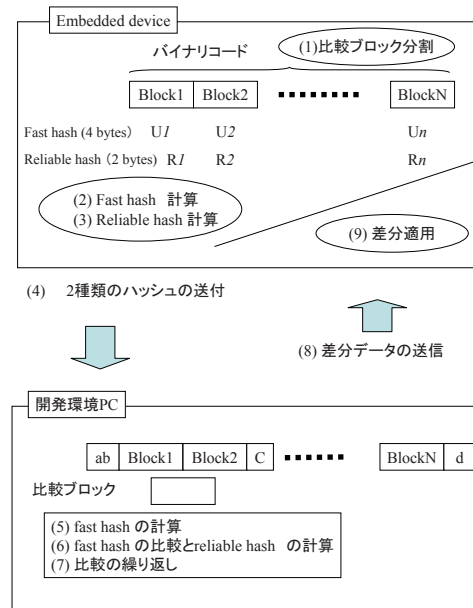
Embedded device

バイナリコード

(1)比較ブロック分割

| Block1 | Block2 | ▪▪▪▪▪▪▪▪ | BlockN |
|---|---|---|---|

Fast hash (4 bytes) U*1* U*2* U*n*

Reliable hash (2 bytes) R*1* R*2* R*n*

(2) Fast hash 計算
(3) Reliable hash 計算

(9) 差分適用

(4) 2種類のハッシュの送付

(8) 差分データの送信

開発環境PC

| ab | Block1 | Block2 | C | ▪▪▪▪▪▪ | BlockN | d |
|---|---|---|---|---|---|---|

比較ブロック

(5) fast hash の計算
(6) fast hash の比較とreliable hash の計算
(7) 比較の繰り返し